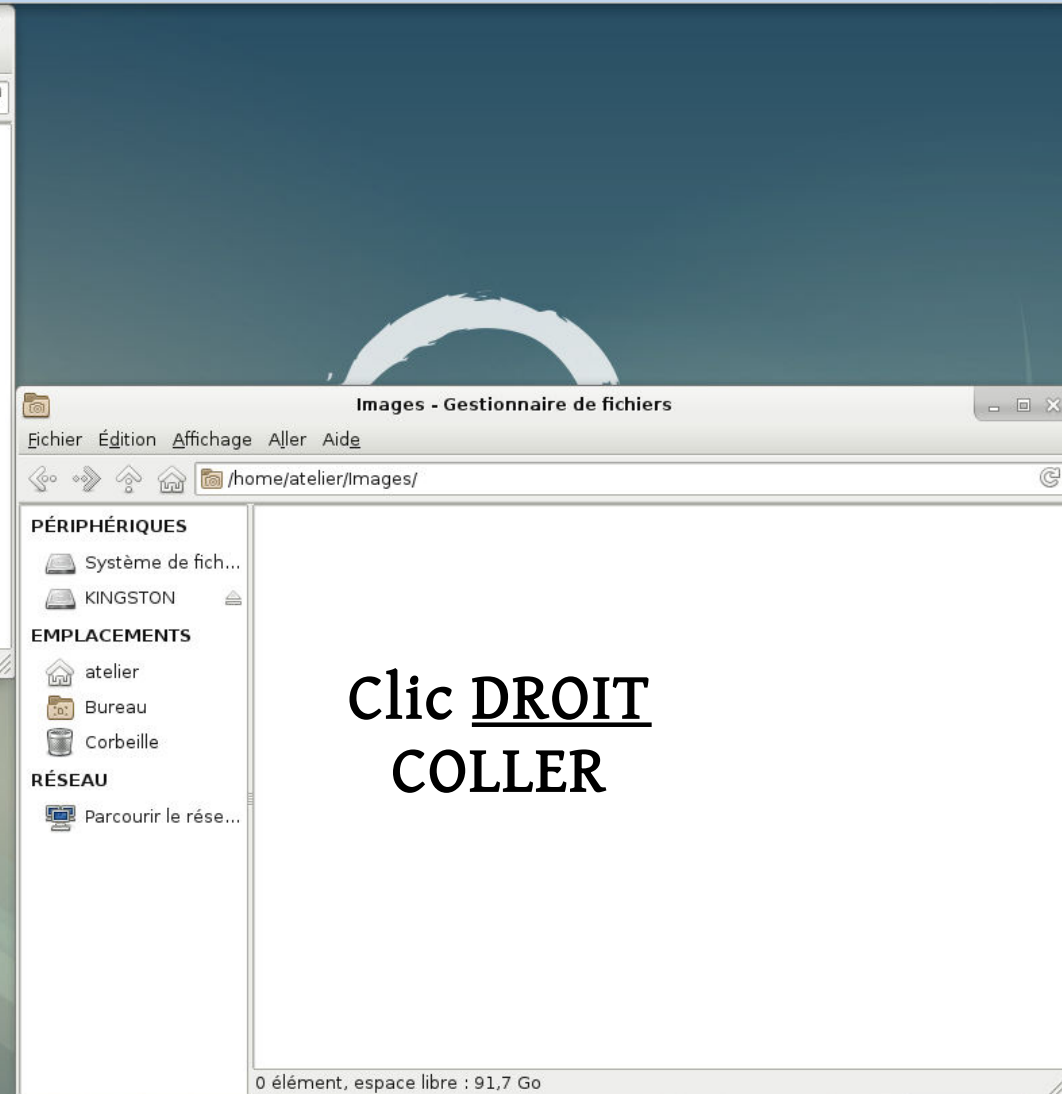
Images - Gestionnaire de fichiers

Fichier Édition Affichage Aller Aide

/home/atelier/Images/

PÉRIPHÉRIQUES
Système de fich...
KINGSTON
EMPLACEMENTS
atelier
Bureau
Corbeille
RÉSEAU
Parcourir le rése...

Clic DROIT
COLLER

0 élément, espace libre : 91,7 Go